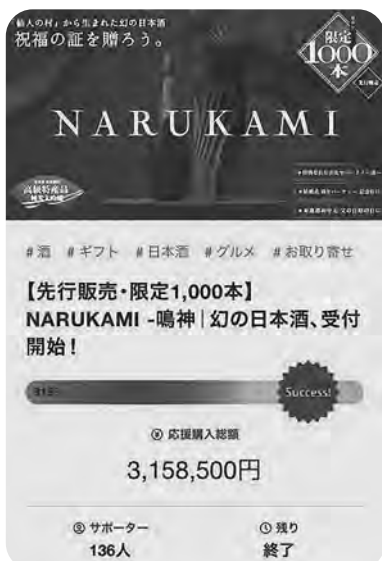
"職人の村"から生まれた幻の日本酒
祝福の証を贈ろう。

限定
1000
本

NARUKAMI

高級特産品
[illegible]

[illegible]
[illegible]
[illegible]

#酒 #ギフト #日本酒 #グルメ #お取り寄せ

【先行販売・限定1,000本】NARUKAMI -鳴神｜幻の日本酒、受付開始！

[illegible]
Success!

応援購入総額
3,158,500円

サポーター
136人

残り
終了